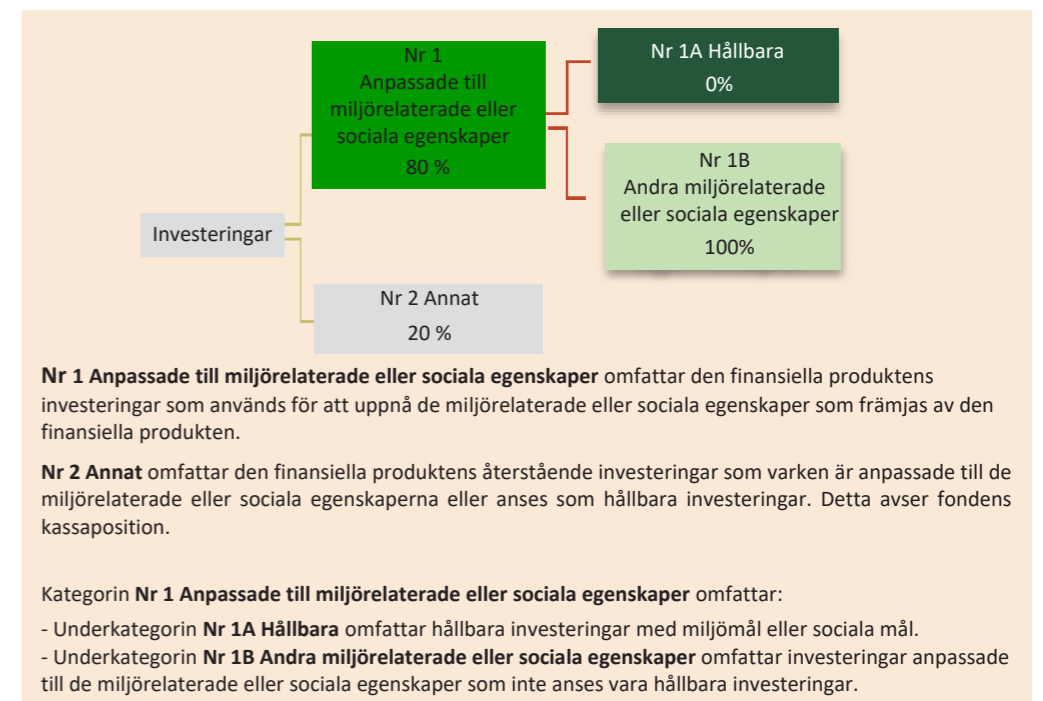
Investeringar

Nr 1
Anpassade till miljörelaterade eller sociala egenskaper
80 %

Nr 1A Hållbara
0%

Nr 1B
Andra miljörelaterade eller sociala egenskaper
100%

Nr 2 Annat
20 %

**Nr 1 Anpassade till miljörelaterade eller sociala egenskaper** omfattar den finansiella produktens investeringar som används för att uppnå de miljörelaterade eller sociala egenskaper som främjas av den finansiella produkten.

**Nr 2 Annat** omfattar den finansiella produktens återstående investeringar som varken är anpassade till de miljörelaterade eller sociala egenskaperna eller anses som hållbara investeringar. Detta avser fondens kassaposition.

Kategorin **Nr 1 Anpassade till miljörelaterade eller sociala egenskaper** omfattar:

- Underkategorin **Nr 1A Hållbara** omfattar hållbara investeringar med miljömål eller sociala mål.
- Underkategorin **Nr 1B Andra miljörelaterade eller sociala egenskaper** omfattar investeringar anpassade till de miljörelaterade eller sociala egenskaper som inte anses vara hållbara investeringar.